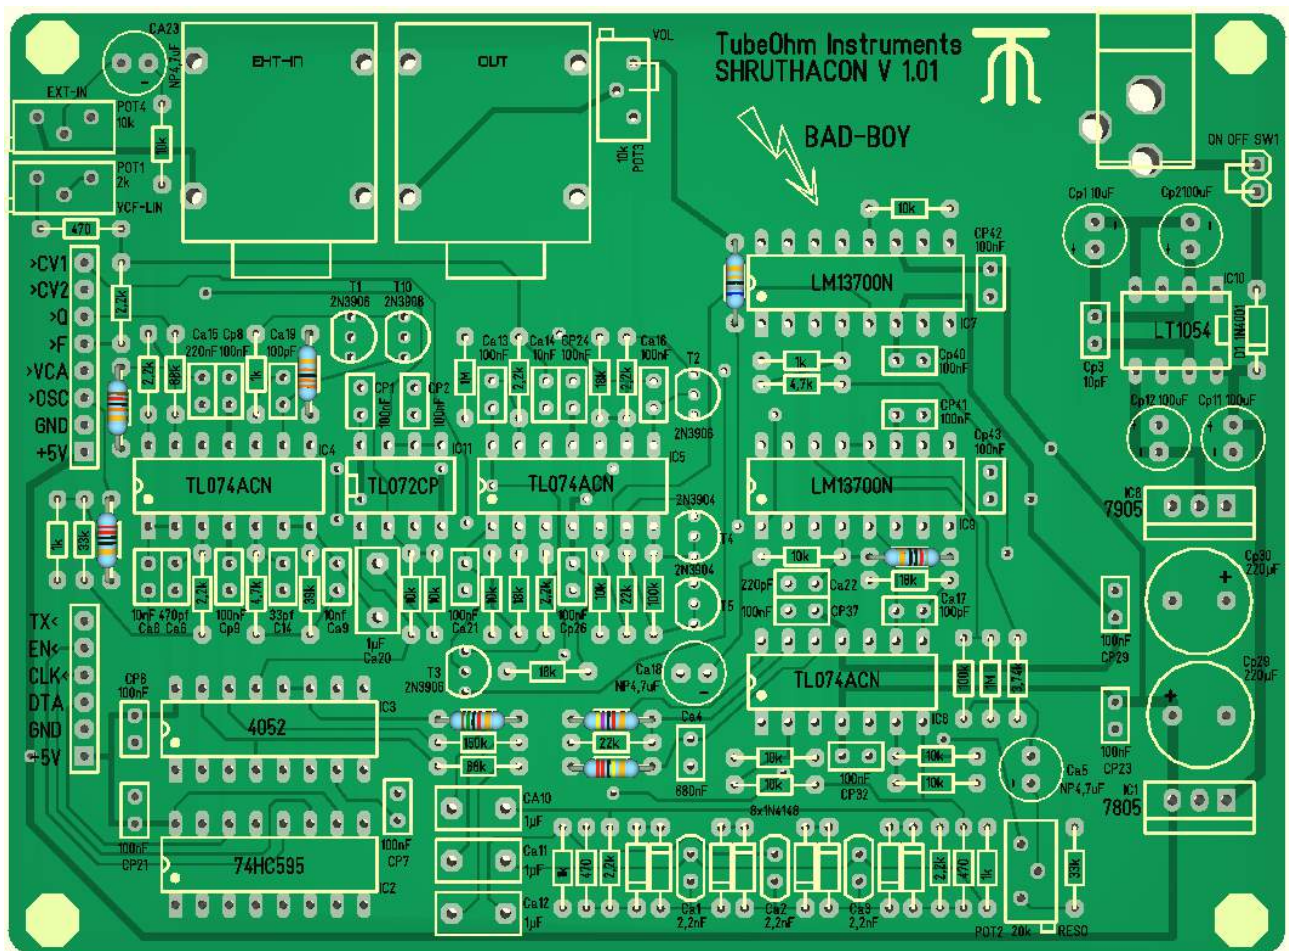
TubeOhm Instruments
SHRUTHACON V 1.01

BAD-BOY

CA23
NP4,7uF
EHT-IN
OUT
VOL
10k POT3
EXT-IN
POT4 10k
10k
POT1 2k
VCF-LIN
470
ON OFF SW1
Cp1 10uF
Cp2 100uF
10k
CP42 100nF
LM13700N
IC7
IC10
LT1054
1N4001 D1
Cp3 10pF
>CV1
>CV2
>Q
>F
>VCA
>OSC
GND
+5V
2,2k
T1 2N3906
T10 2N3906
Ca15 220nF
Cp8 100nF
Ca19 100pF
2,2k
88k
1k
CP1 100nF
CP2 100nF
1M
Ca13 100nF
2,2k
Ca14 10nF
CP24 100nF
18k
2,2k
Ca16 100nF
T2
2N3906
1k
4,7k
Cp40 100nF
CP41 100nF
Cp43 100nF
Cp12 100uF
Cp11 100uF
TL074ACN
IC4
TL072CP
IC11
TL074ACN
IC5
LM13700N
IC9
IC8 7905
1k
33k
2N3904
T4
2N3904
T5
10k
18k
220pF
100nF
Ca22
CP37
Ca17 100pF
Cp30 220uF
2,2k
4,7k
39k
10k
10k
10k
18k
2,2k
10k
22k
100k
10nF Ca8
470pf Ca6
100nF Cp9
33pF C14
10nf Ca9
1uF Ca20
100nF Ca21
100nF Cp26
100nF CP29
Cp29 220uF
TX<
EN<
CLK<
DTA
GND
+5V
CP6 100nF
T3 2N3906
18k
Ca18 NP4,7uF
TL074ACN
100k
1M
4,74k
IC8
4052
IC3
150k
22k
68k
Ca4
680nF
10k
10k
100nF CP32
10k
10k
100nF CP23
Ca5 NP4,7uF
IC1 7805
8x1N4148
CA10 1uF
Ca11 1uF
Ca12 1uF
100nF CP21
74HC595
IC2
100nF CP7
1k
470
2,2k
Ca1 2,2nF
Ca2 2,2nF
Ca3 2,2nF
2,2k
470
1k
33k
POT2 20k RESO